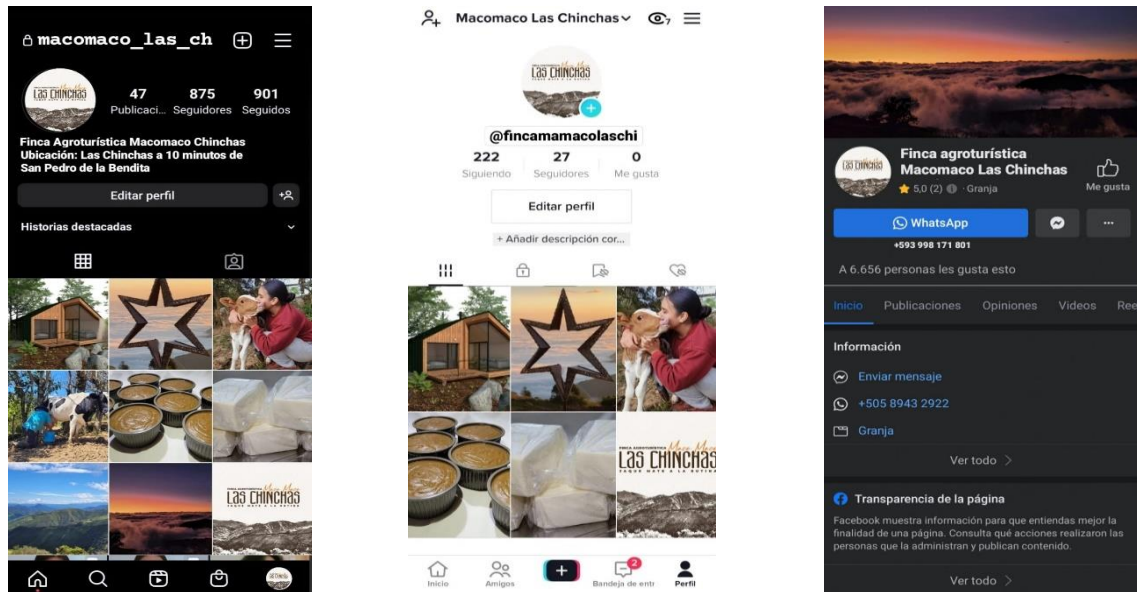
macomaco_las_ch

LAS CHINCHAS

47 Publicaci... 875 Seguidores 901 Seguidos

Finca Agroturística Macomaco Chinchas
Ubicación: Las Chinchas a 10 minutos de San Pedro de la Bendita

Editar perfil

Historias destacadas

LAS CHINCHAS

Macomaco Las Chinchas

LAS CHINCHAS

@fincamamacolaschi

222 Siguiendo 27 Seguidores 0 Me gusta

Editar perfil

+ Añadir descripción cor...

LAS CHINCHAS

Inicio Amigos Bandeja de entr Perfil

Finca agroturística Macomaco Las Chinchas

LAS CHINCHAS

5,0 (2) · Granja

Me gusta

WhatsApp

+593 998 171 801

A 6.656 personas les gusta esto

Inicio Publicaciones Opiniones Videos Ree

Información

Enviar mensaje

+505 8943 2922

Granja

Ver todo

Transparencia de la página

Facebook muestra información para que entiendas mejor la finalidad de una página. Consulta qué acciones realizaron las personas que la administran y publican contenido.

Ver todo